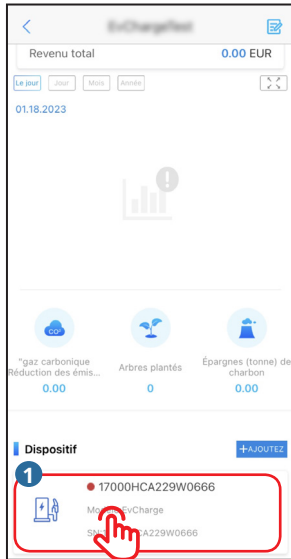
EvChargeTest

Revenu total 0.00 EUR

Le jour Jour Mois Année

01.18.2023

$CO_2$

"gaz carbonique Réduction des émis...
0.00

Arbres plantés
0

Épargnes (tonne) de charbon
0.00

Dispositif

+AJOUTEZ

1

17000HCA229W0666

Modèle: EvCharge

SN: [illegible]CA229W0666